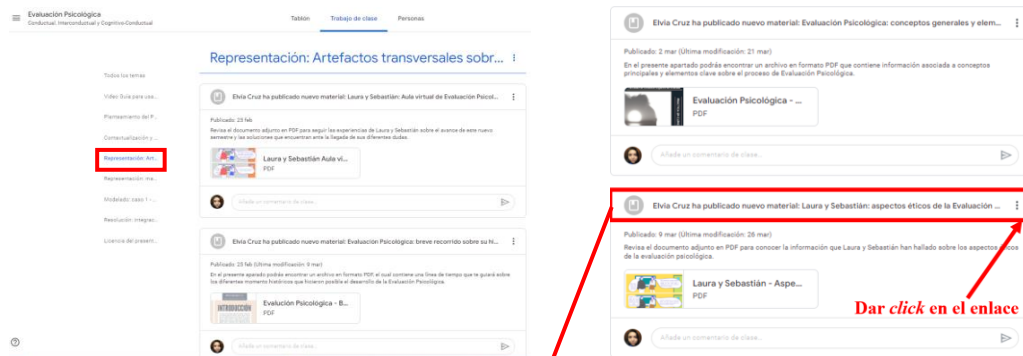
Evaluación Psicológica
Conductual: Interconductual y Cognitivo-Conductual

Tablón Trabajo de clase Personas

Todos los temas
Video Guía para usa...
Planteamiento del P...
Contextualización y ...
Representación: Art...
Representación: ma...
Modelado: caso 1 -...
Resolución: integrac...
Licencia del present...

Representación: Artefactos transversales sobr...

Elvia Cruz ha publicado nuevo material: Laura y Sebastián: Aula virtual de Evaluación Psicol...

Publicado: 25 feb
Revisa el documento adjunto en PDF para seguir las experiencias de Laura y Sebastián sobre el avance de este nuevo semestre y las soluciones que encuentran ante la llegada de sus diferentes dudas.

Laura y Sebastián Aula vi...
PDF

Añade un comentario de clase...

Elvia Cruz ha publicado nuevo material: Evaluación Psicológica: breve recorrido sobre su hi...

Publicado: 25 feb (Última modificación: 9 mar)
En el presente apartado podrás encontrar un archivo en formato PDF, el cual contiene una línea de tiempo que te guiará sobre los diferentes momentos históricos que hicieron posible el desarrollo de la Evaluación Psicológica.

INTRODUCCIÓN
Evaluación Psicológica - B...
PDF

Añade un comentario de clase...

Elvia Cruz ha publicado nuevo material: Evaluación Psicológica: conceptos generales y elem...

Publicado: 2 mar (Última modificación: 21 mar)
En el presente apartado podrás encontrar un archivo en formato PDF que contiene información asociada a conceptos principales y elementos clave sobre el proceso de Evaluación Psicológica.

Evaluación Psicológica - ...
PDF

Añade un comentario de clase...

Elvia Cruz ha publicado nuevo material: Laura y Sebastián: aspectos éticos de la Evaluación ...

Publicado: 9 mar (Última modificación: 26 mar)
Revisa el documento adjunto en PDF para conocer la información que Laura y Sebastián han hallado sobre los aspectos éticos de la evaluación psicológica.

Laura y Sebastián - Aspe...
PDF

Dar click en el enlace

Añade un comentario de clase...